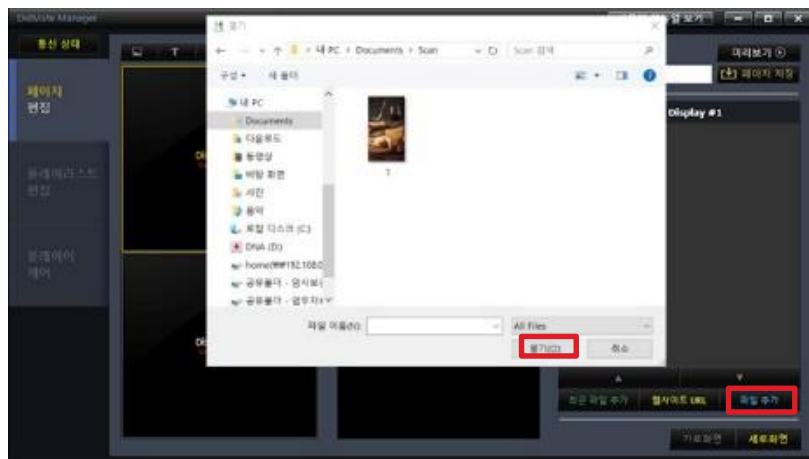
DidVate Manager

통신 상태

페이지 편집

플레이리스트 편집

플레이어 제어

열기

← → ↑ 내 PC › Documents › Scan

Scan 검색

구성 ▾ 새 폴더

내 PC
Documents
다운로드
동영상
바탕 화면
사진
음악
로컬 디스크 (C:)
DNA (D:)
home(₩₩192.168.0
공유폴더 - 임시보
공유폴더 - 업무자

T

파일 이름(N):

All Files

열기(O)

취소

미리보기

페이지 저장

Display #1

최근 파일 추가

웹사이트 URL

파일 추가

기본화면

새로화면